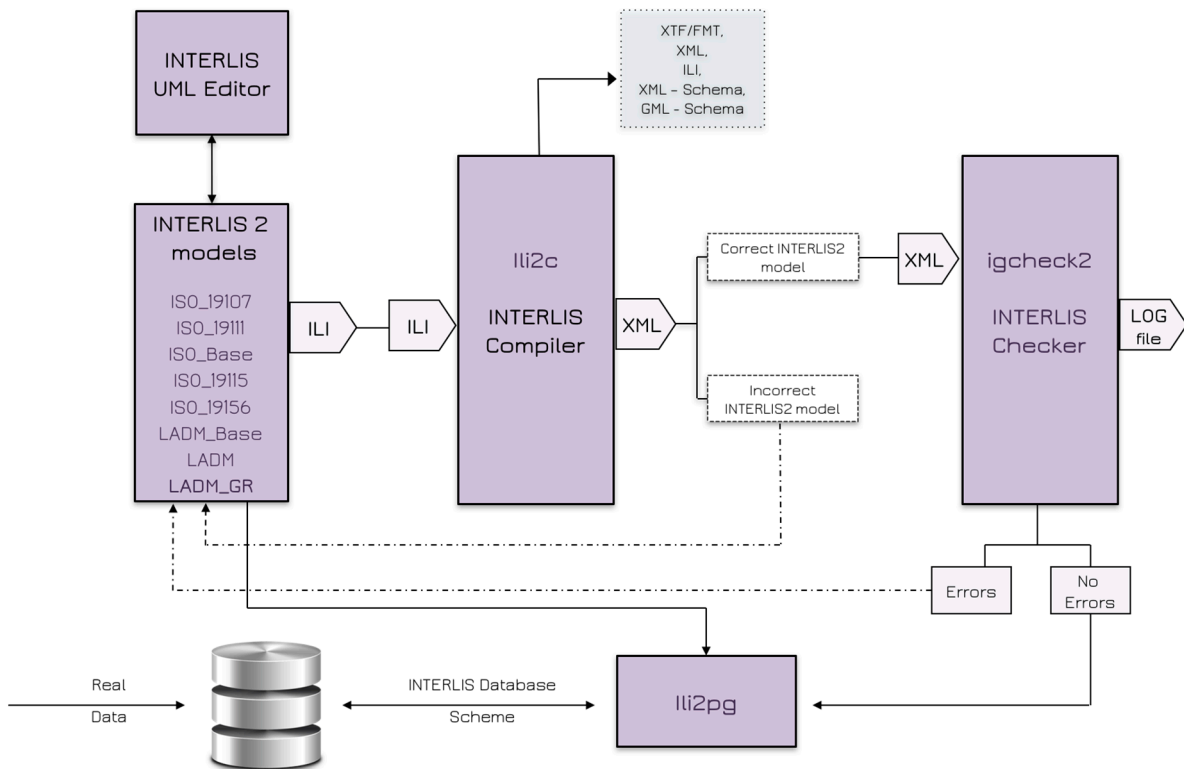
INTERLIS UML Editor

XTF/FMT, XML, ILI, XML - Schema, GML - Schema

INTERLIS 2 models

ISO_19107
ISO_19111
ISO_Base
ISO_19115
ISO_19156
LADM_Base
LADM
LADM_GR

ILI

ILI

Ili2c

INTERLIS Compiler

XML

Correct INTERLIS2 model

Incorrect INTERLIS2 model

XML

igcheck2

INTERLIS Checker

LOG file

Errors

No Errors

Real

Data

INTERLIS Database

Scheme

Ili2pg